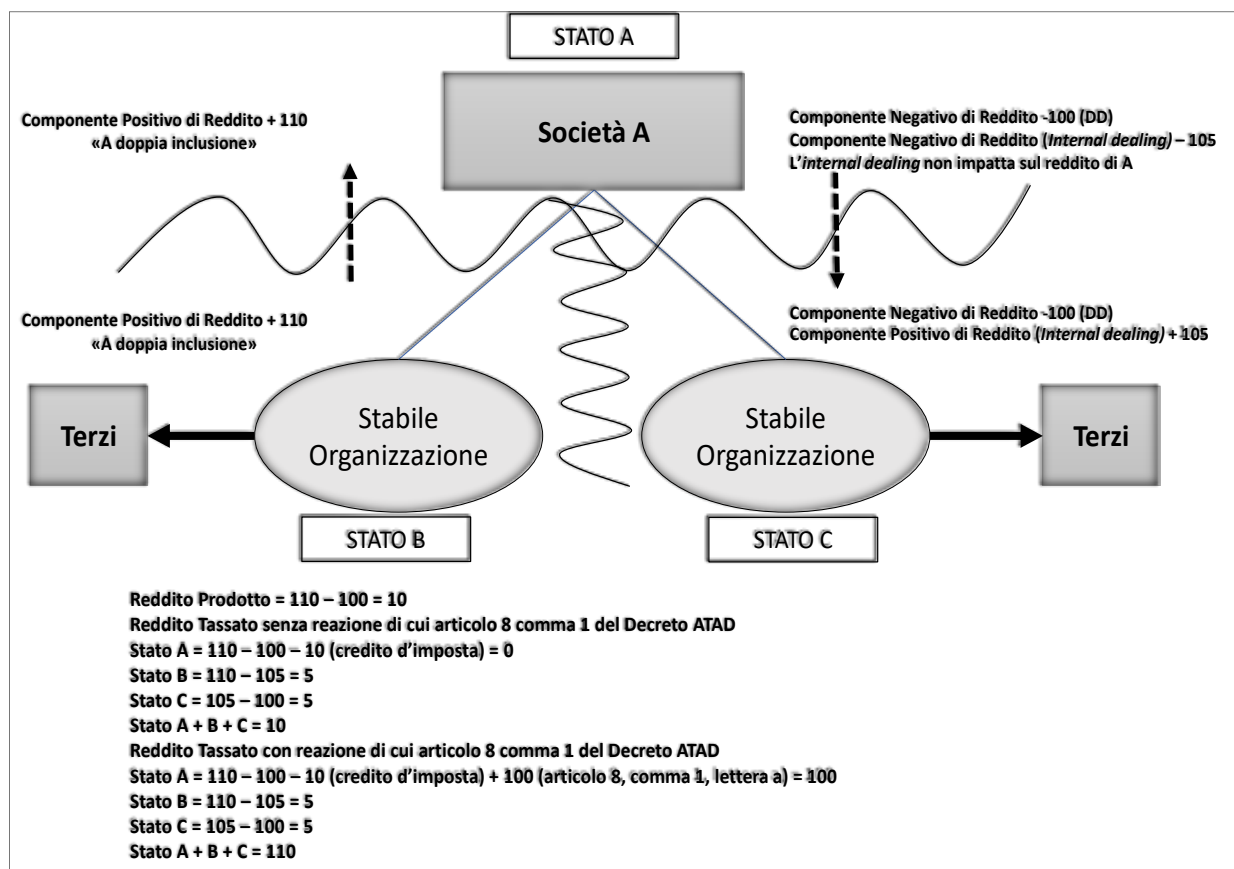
STATO A

Società A

Componente Positivo di Reddito + 110
«A doppia inclusione»

Componente Negativo di Reddito -100 (DD)
Componente Negativo di Reddito (*Internal dealing*) – 105
L'*internal dealing* non impatta sul reddito di A

Componente Positivo di Reddito + 110
«A doppia inclusione»

Componente Negativo di Reddito -100 (DD)
Componente Positivo di Reddito (*Internal dealing*) + 105

Terzi

Stabile Organizzazione

Stabile Organizzazione

Terzi

STATO B

STATO C

Reddito Prodotto = 110 – 100 = 10
Reddito Tassato senza reazione di cui articolo 8 comma 1 del Decreto ATAD
Stato A = 110 – 100 – 10 (credito d'imposta) = 0
Stato B = 110 – 105 = 5
Stato C = 105 – 100 = 5
Stato A + B + C = 10
Reddito Tassato con reazione di cui articolo 8 comma 1 del Decreto ATAD
Stato A = 110 – 100 – 10 (credito d'imposta) + 100 (articolo 8, comma 1, lettera a) = 100
Stato B = 110 – 105 = 5
Stato C = 105 – 100 = 5
Stato A + B + C = 110